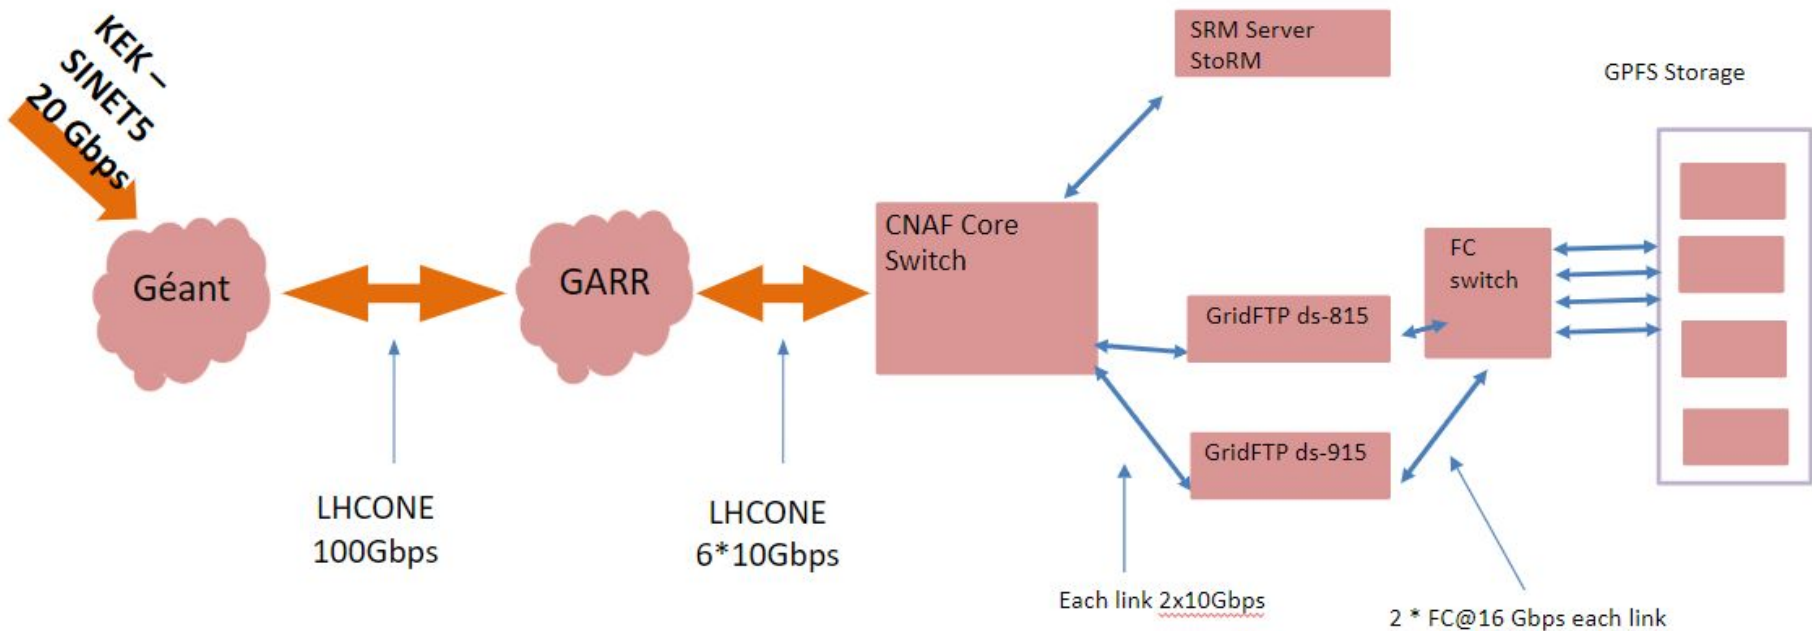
KEK – SINET5 20 Gbps

SRM Server StoRM

GPFS Storage

Géant

GARR

CNAF Core Switch

FC switch

GridFTP ds-815

GridFTP ds-915

LHCONE 100Gbps

LHCONE 6*10Gbps

Each link 2x10Gbps

2 * FC@16 Gbps each link